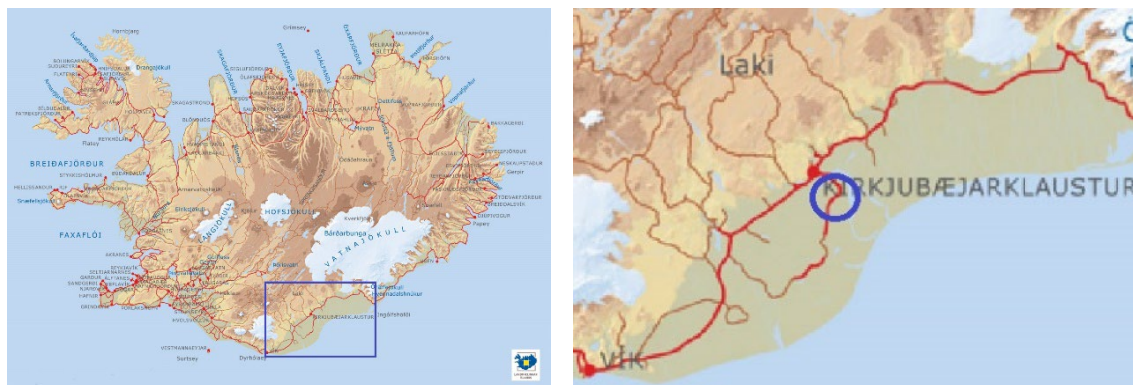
Grímsey
Hornbjarg
Drangajökull
BREIÐAFJÖRÐUR
Flatey
Snæfellsjökull
PAXAFLÓI
HOFSJÖKULL
LANGJÖKULL
Kverkfjöll
Bárðarbunga
VATNAJÖKULL
Hvannadalshnúkur
Ingólfshöfði
KIRKJUBÆJARKLAUSTUR
VESTMANNAEYJAR
Surtsey
Dyrhólaey
Papey

Laki
KIRKJUBÆJARKLAUSTUR
VÍK